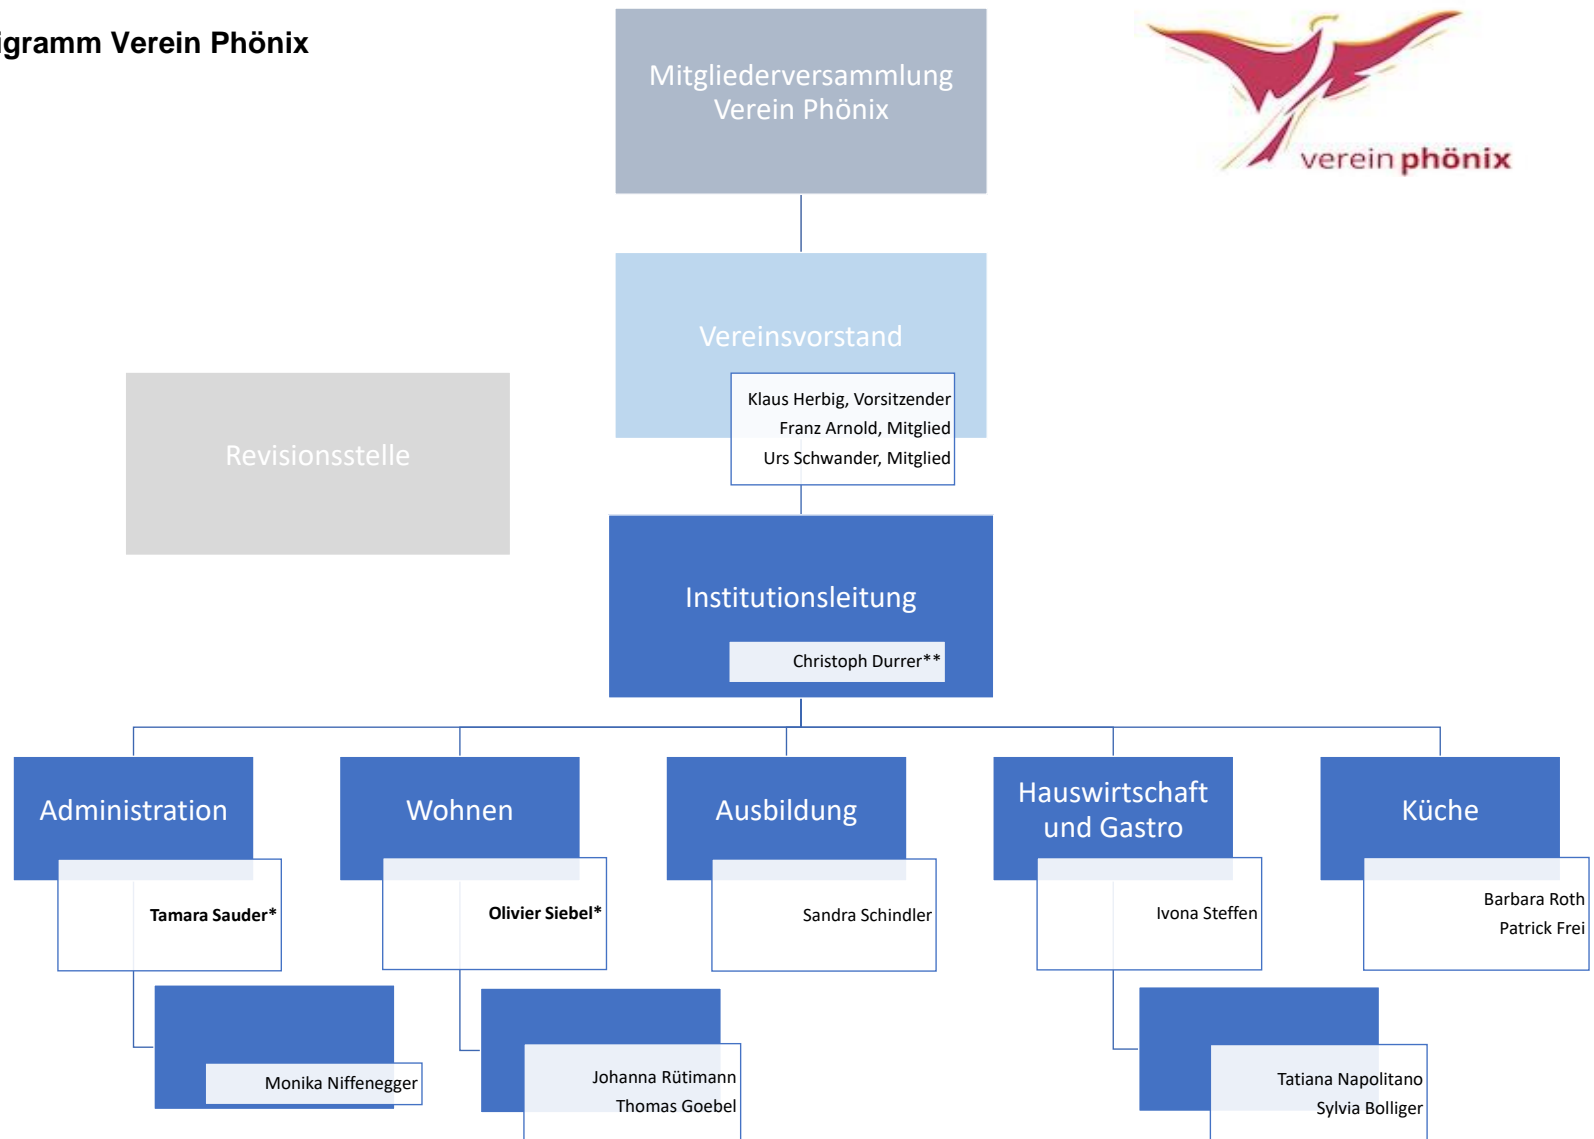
igramm Verein Phönix

Mitgliederversammlung Verein Phönix

verein phönix

Vereinsvorstand

Klaus Herbig, Vorsitzender
Franz Arnold, Mitglied
Urs Schwander, Mitglied

Revisionsstelle

Institutionsleitung

Christoph Durrer**

Administration

Tamara Sauder*

Monika Niffenegger

Wohnen

Olivier Siebel*

Johanna Rütimann
Thomas Goebel

Ausbildung

Sandra Schindler

Hauswirtschaft und Gastro

Ivona Steffen

Tatiana Napolitano
Sylvia Bolliger

Küche

Barbara Roth
Patrick Frei